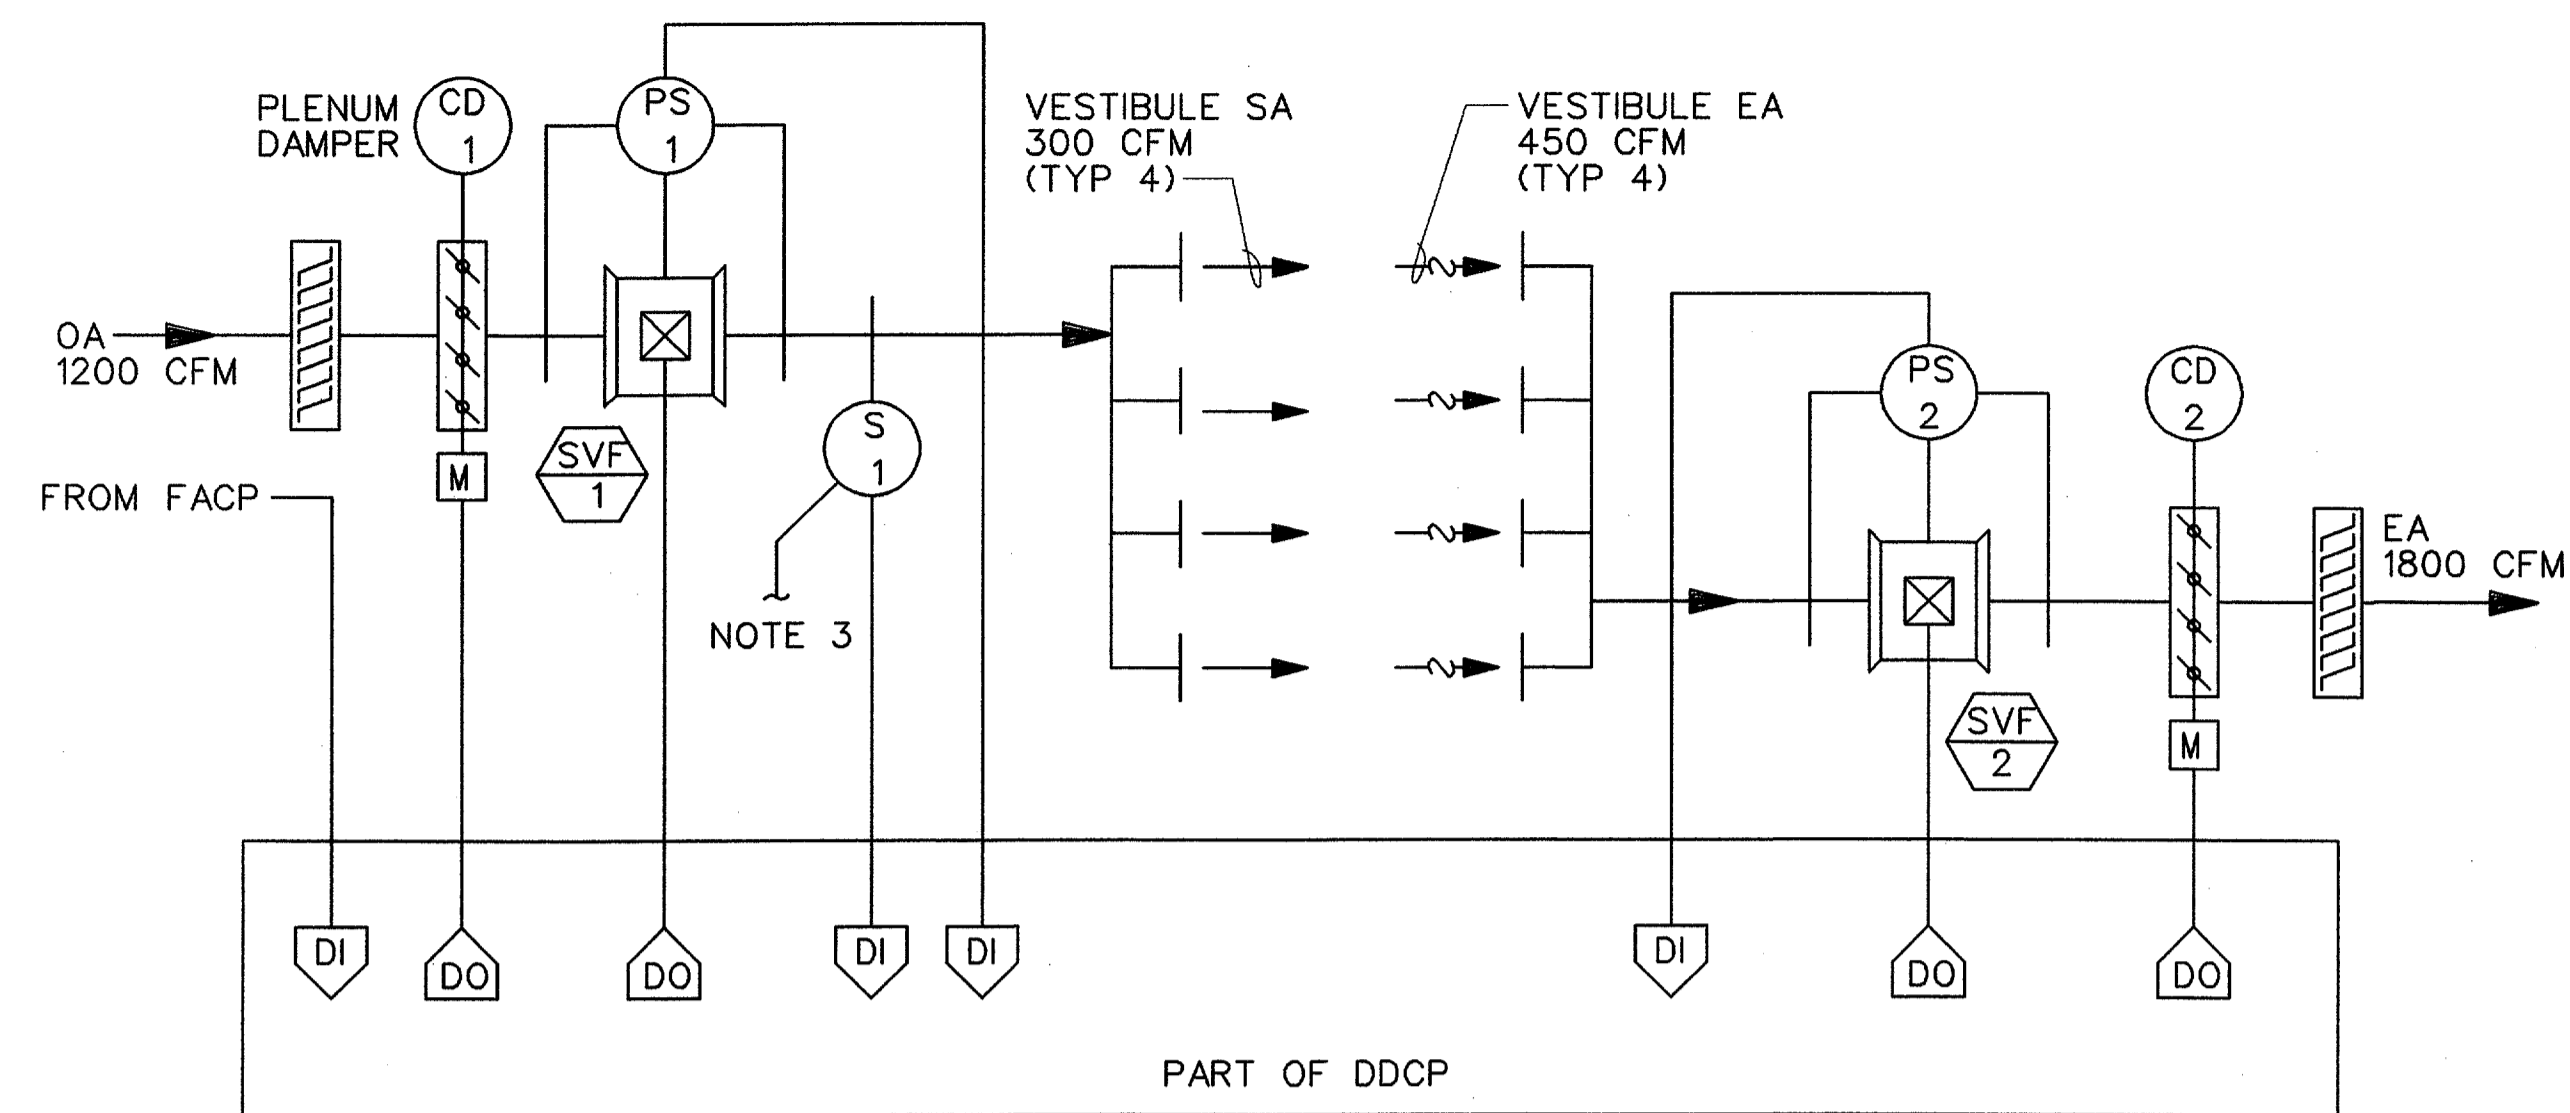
PLENUM DAMPER

CD 1

PS 1

VESTIBULE SA 300 CFM (TYP 4)

VESTIBULE EA 450 CFM (TYP 4)

OA 1200 CFM

M

SVF 1

S 1

FROM FACP

NOTE 3

PS 2

CD 2

EA 1800 CFM

SVF 2

M

DI

DO

DO

DI

DI

DI

DO

DO

PART OF DDCP